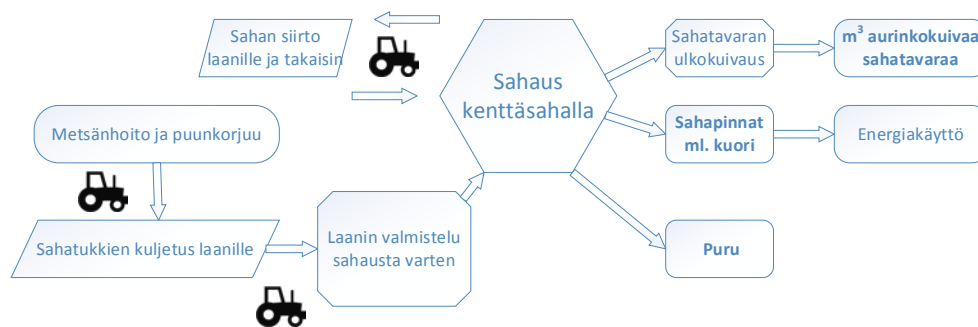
Sahan siirto laanille ja takaisin

Metsänhoito ja puunkorjuu

Sahatukkien kuljetus laanille

Laanin valmistelu sahausta varten

Sahaus kenttäsahalla

Sahatavaran ulkokuivaus

$m^3$ aurinkokuivaa sahatavaraa

Sahapinnat ml. kuori

Energiakäyttö

Puru